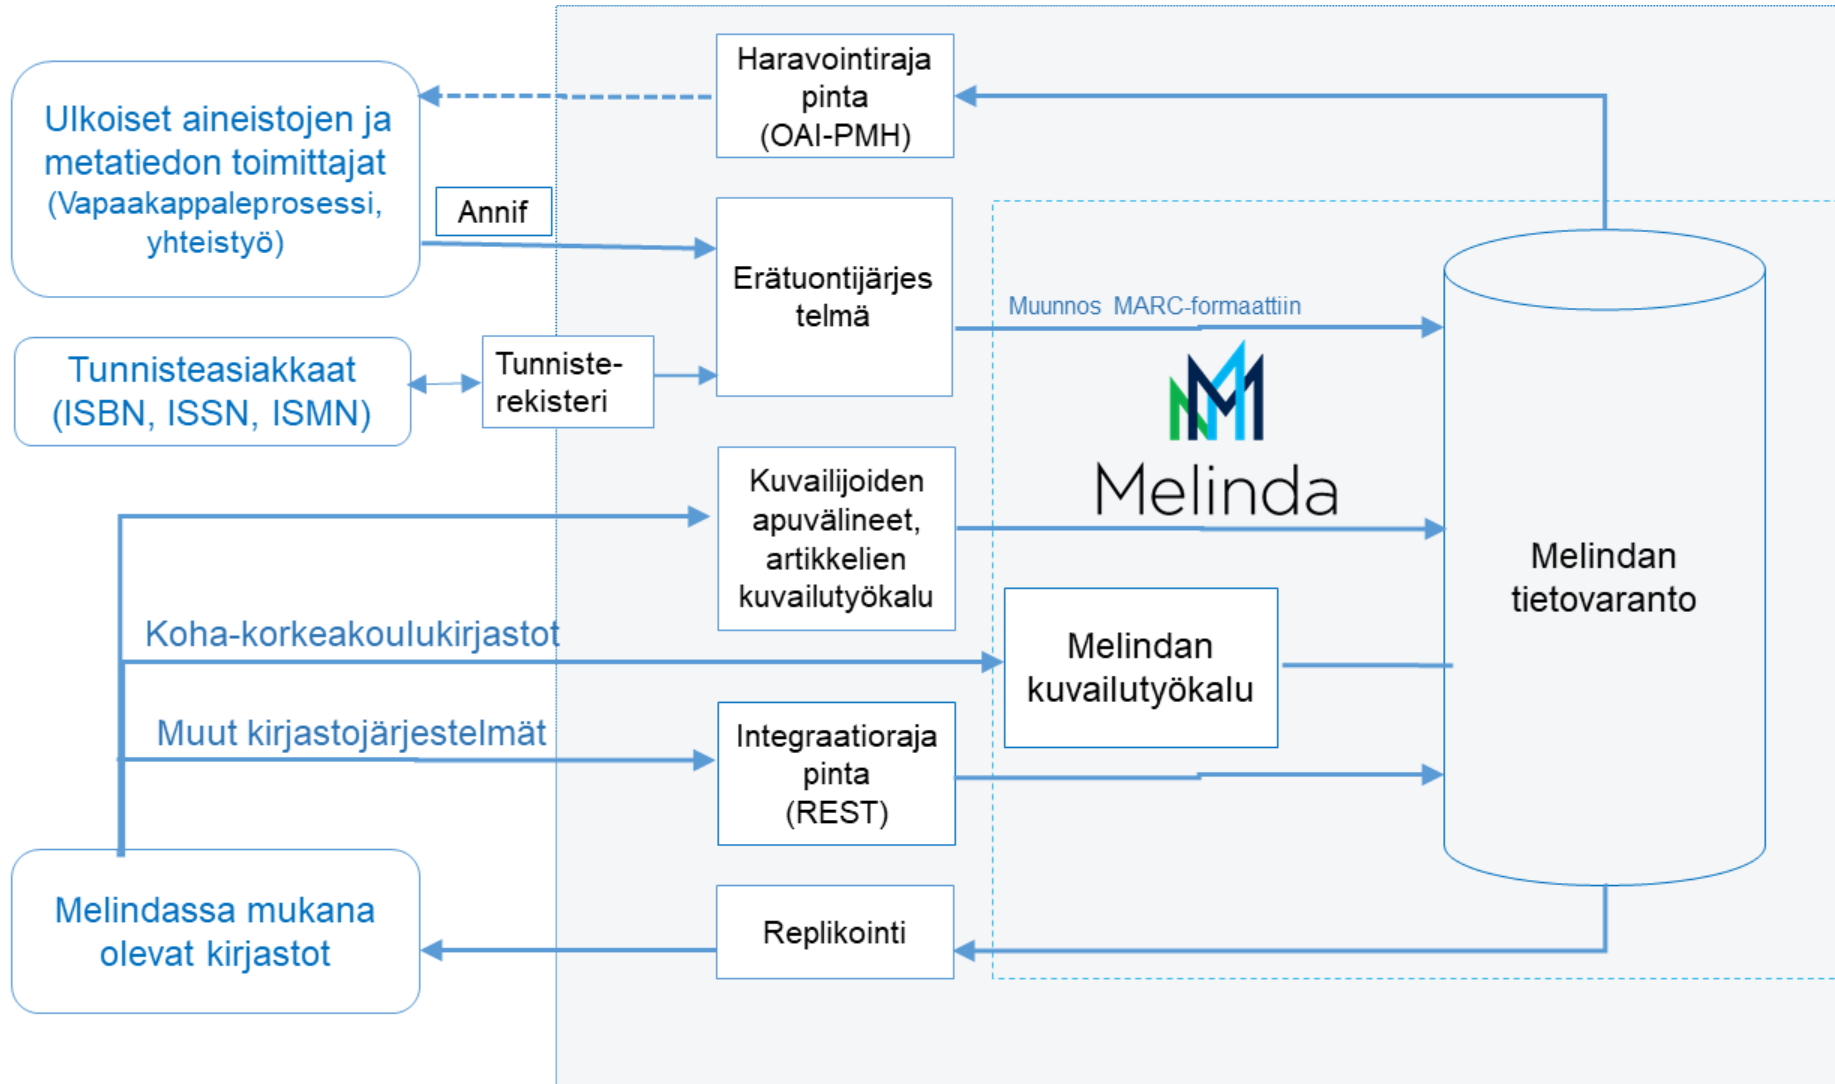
Ulkoiset aineistojen ja metatiedon toimittajat (Vapaakappaleprosessi, yhteistyö)

Haravointirajapinta (OAI-PMH)

Annif

Erätuontijärjestelmä

Muunnos MARC-formaattiin

Tunnisteasiakkaat (ISBN, ISSN, ISMN)

Tunniste-rekisteri

Melinda

Kuvailijoiden apuvälineet, artikkelien kuvailutyökalu

Melindan tietovaranto

Koha-korkeakoulukirjastot

Melindan kuvailutyökalu

Muut kirjastojärjestelmät

Integraatiorajapinta (REST)

Melindassa mukana olevat kirjastot

Replikointi